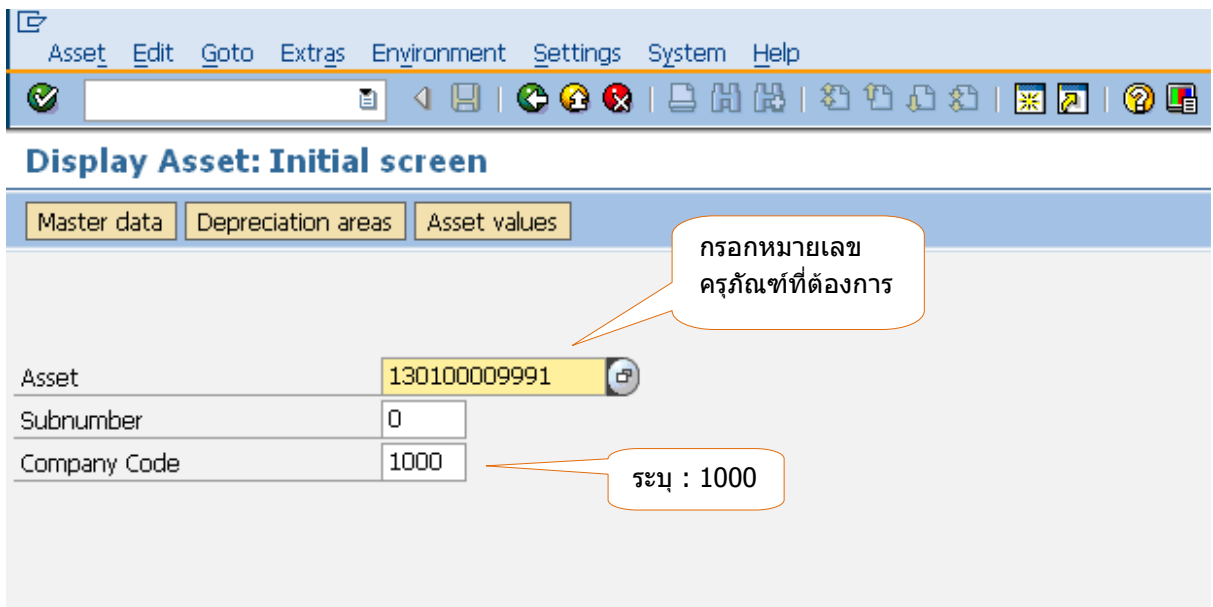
Asset Edit Goto Extras Environment Settings System Help

Display Asset: Initial screen

Master data | Depreciation areas | Asset values

กรอกหมายเลขครุภัณฑ์ที่ต้องการ

Asset 130100009991
Subnumber 0
Company Code 1000

ระบุ : 1000